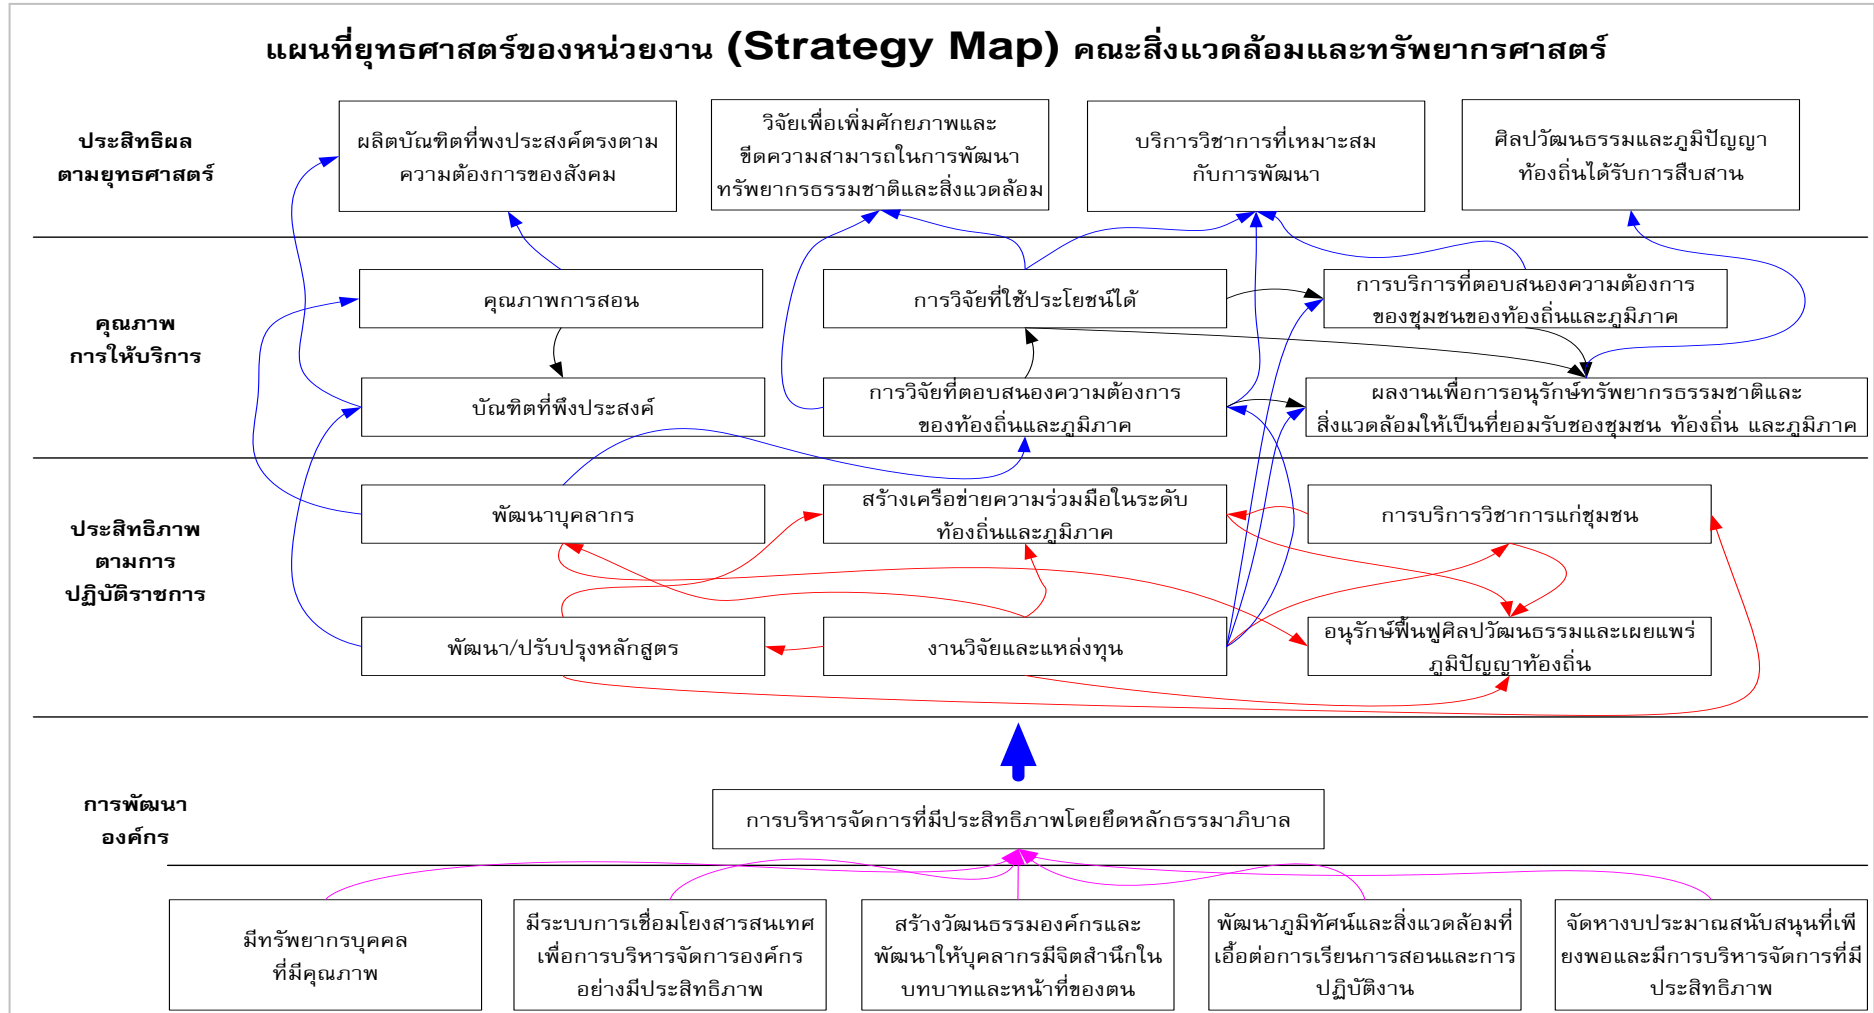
แผนที่ยุทธศาสตร์ของหน่วยงาน (Strategy Map) คณะสิ่งแวดล้อมและทรัพยากรศาสตร์

ประสิทธิผลตามยุทธศาสตร์

ผลิตบัณฑิตที่พงประสงค์ตรงตามความต้องการของสังคม

วิจัยเพื่อเพิ่มศักยภาพและขีดความสามารถในการพัฒนาทรัพยากรธรรมชาติและสิ่งแวดล้อม

บริการวิชาการที่เหมาะสมกับการพัฒนา

ศิลปวัฒนธรรมและภูมิปัญญาท้องถิ่นได้รับการสืบสาน

คุณภาพการให้บริการ

คุณภาพการสอน

การวิจัยที่ใช้ประโยชน์ได้

การบริการที่ตอบสนองความต้องการของชุมชนของท้องถิ่นและภูมิภาค

บัณฑิตที่พึงประสงค์

การวิจัยที่ตอบสนองความต้องการของท้องถิ่นและภูมิภาค

ผลงานเพื่อการอนุรักษ์ทรัพยากรธรรมชาติและสิ่งแวดล้อมให้เป็นที่ยอมรับของชุมชน ท้องถิ่น และภูมิภาค

ประสิทธิภาพตามการปฏิบัติราชการ

พัฒนาบุคลากร

สร้างเครือข่ายความร่วมมือในระดับท้องถิ่นและภูมิภาค

การบริการวิชาการแก่ชุมชน

พัฒนา/ปรับปรุงหลักสูตร

งานวิจัยและแหล่งทุน

อนุรักษ์ฟื้นฟูศิลปวัฒนธรรมและเผยแพร่ภูมิปัญญาท้องถิ่น

การพัฒนาองค์กร

การบริหารจัดการที่มีประสิทธิภาพโดยยึดหลักธรรมาภิบาล

มีทรัพยากรบุคคลที่มีคุณภาพ

มีระบบการเชื่อมโยงสารสนเทศเพื่อการบริหารจัดการองค์กรอย่างมีประสิทธิภาพ

สร้างวัฒนธรรมองค์กรและพัฒนาให้บุคลากรมีจิตสำนึกในบทบาทและหน้าที่ของตน

พัฒนาภูมิทัศน์และสิ่งแวดล้อมที่เอื้อต่อการเรียนการสอนและการปฏิบัติงาน

จัดหางบประมาณสนับสนุนที่เพียงพอและมีการบริหารจัดการที่มีประสิทธิภาพ